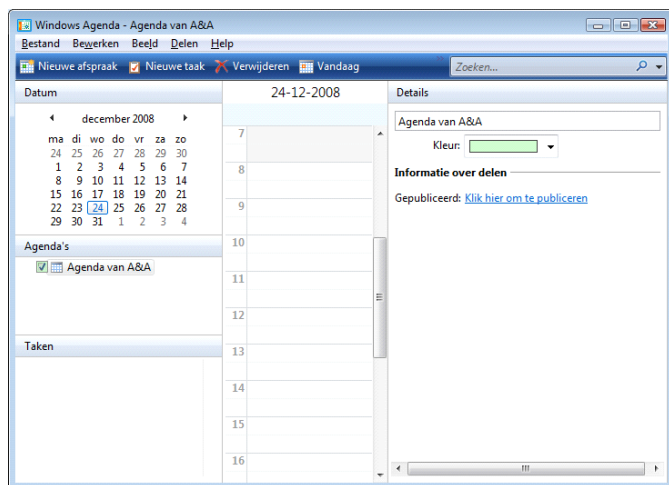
Windows Agenda - Agenda van A&A

Bestand Bewerken Beeld Delen Help

Nieuwe afspraak Nieuwe taak Verwijderen Vandaag

Zoeken...

Datum

december 2008

| ma | di | wo | do | vr | za | zo |
|---|---|---|---|---|---|---|
| 24 | 25 | 26 | 27 | 28 | 29 | 30 |
| 1 | 2 | 3 | 4 | 5 | 6 | 7 |
| 8 | 9 | 10 | 11 | 12 | 13 | 14 |
| 15 | 16 | 17 | 18 | 19 | 20 | 21 |
| 22 | 23 | 24 | 25 | 26 | 27 | 28 |
| 29 | 30 | 31 | 1 | 2 | 3 | 4 |

Agenda's

Agenda van A&A

Taken

24-12-2008

7
8
9
10
11
12
13
14
15
16

Details

Agenda van A&A

Kleur:

Informatie over delen

Gepubliceerd: Klik hier om te publiceren